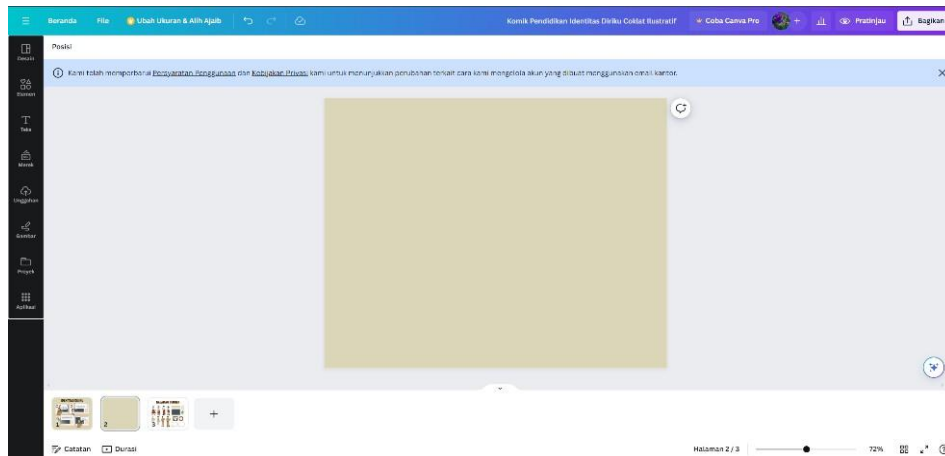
Beranda File Ubah Ukuran & Alih Ajaib

Komik Pendidikan Identitas Diriku Coklat Ilustratif Coba Canva Pro Pratinjau Bagikan

Desain
Elemen
Teks
Merek
Unggahan
Gambar
Proyek
Aplikasi

Posisi

Kami telah memperbarui Persyaratan Penggunaan dan Kebijakan Privasi kami untuk menunjukkan perubahan terkait cara kami mengelola akun yang dibuat menggunakan email kantor.

2

Catatan Durasi

Halaman 2 / 3

72%